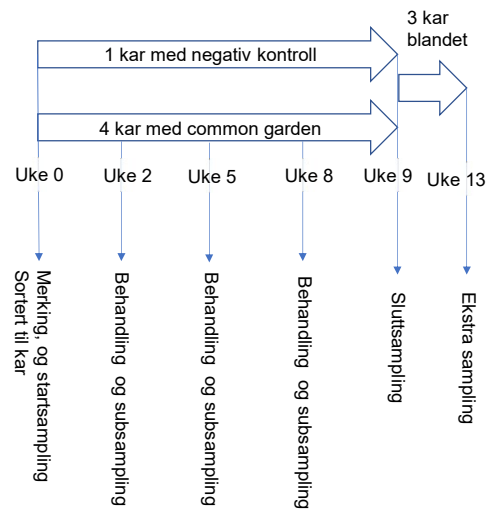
3 kar blandet

1 kar med negativ kontroll

4 kar med common garden

Uke 0

Uke 2

Uke 5

Uke 8

Uke 9

Uke 13

Merking, og startsampling
Sortert til kar

Behandling og subsampling

Behandling og subsampling

Behandling og subsampling

Sluttsampling

Ekstra sampling